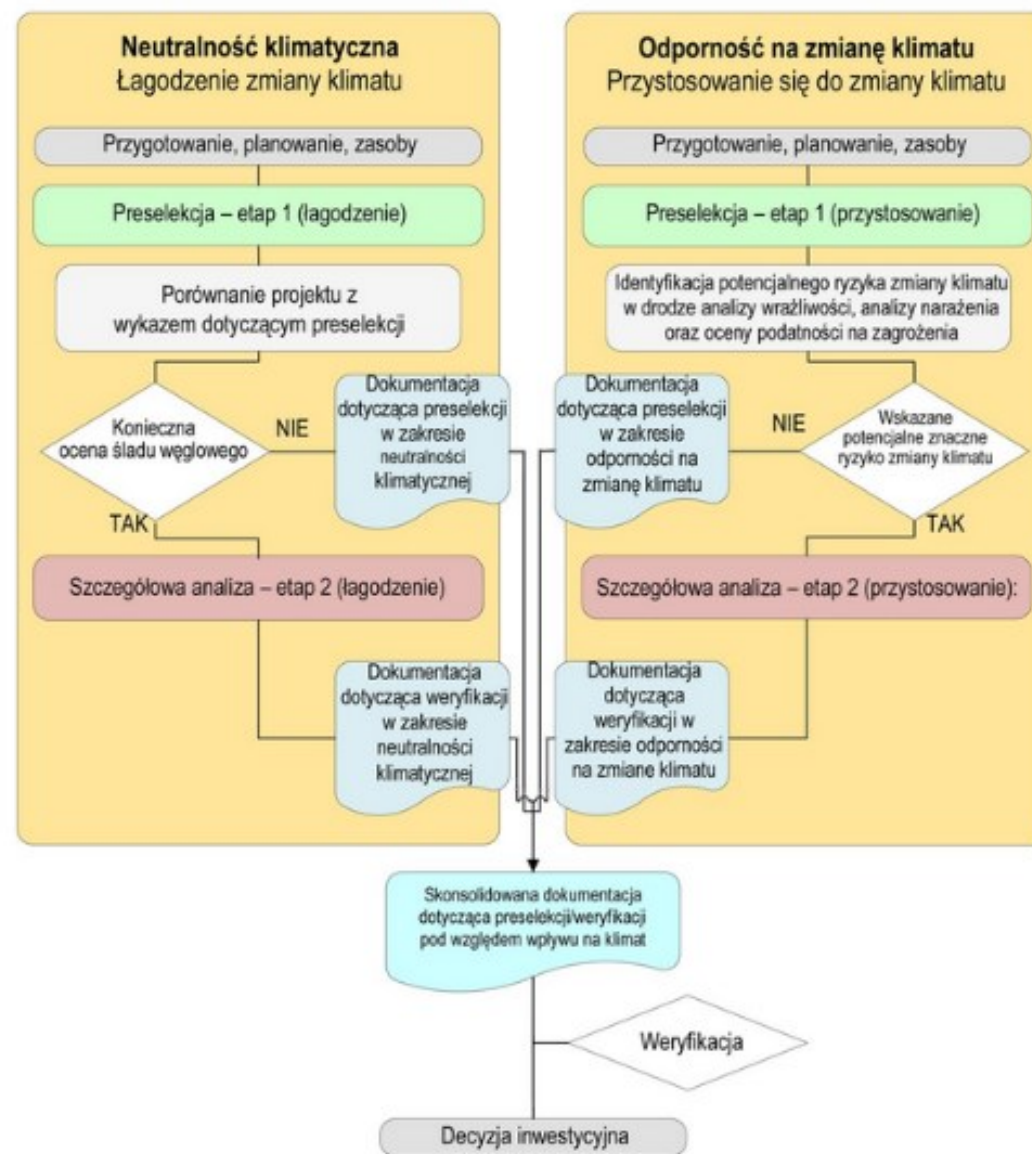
Neutralność klimatyczna
Łagodzenie zmiany klimatu

Przygotowanie, planowanie, zasoby

Preselekcja – etap 1 (łagodzenie)

Porównanie projektu z wykazem dotyczącym preselekcji

Konieczna ocena śladu węglowego

NIE

Dokumentacja dotycząca preselekcji w zakresie neutralności klimatycznej

TAK

Szczegółowa analiza – etap 2 (łagodzenie)

Dokumentacja dotycząca weryfikacji w zakresie neutralności klimatycznej

Odporność na zmianę klimatu
Przystosowanie się do zmiany klimatu

Przygotowanie, planowanie, zasoby

Preselekcja – etap 1 (przystosowanie)

Identyfikacja potencjalnego ryzyka zmiany klimatu w drodze analizy wrażliwości, analizy narażenia oraz oceny podatności na zagrożenia

Dokumentacja dotycząca preselekcji w zakresie odporności na zmianę klimatu

NIE

Wskazane potencjalne znaczne ryzyko zmiany klimatu

TAK

Szczegółowa analiza – etap 2 (przystosowanie):

Dokumentacja dotycząca weryfikacji w zakresie odporności na zmiane klimatu

Skonsolidowana dokumentacja dotycząca preselekcji/weryfikacji pod względem wpływu na klimat

Weryfikacja

Decyzja inwestycyjna